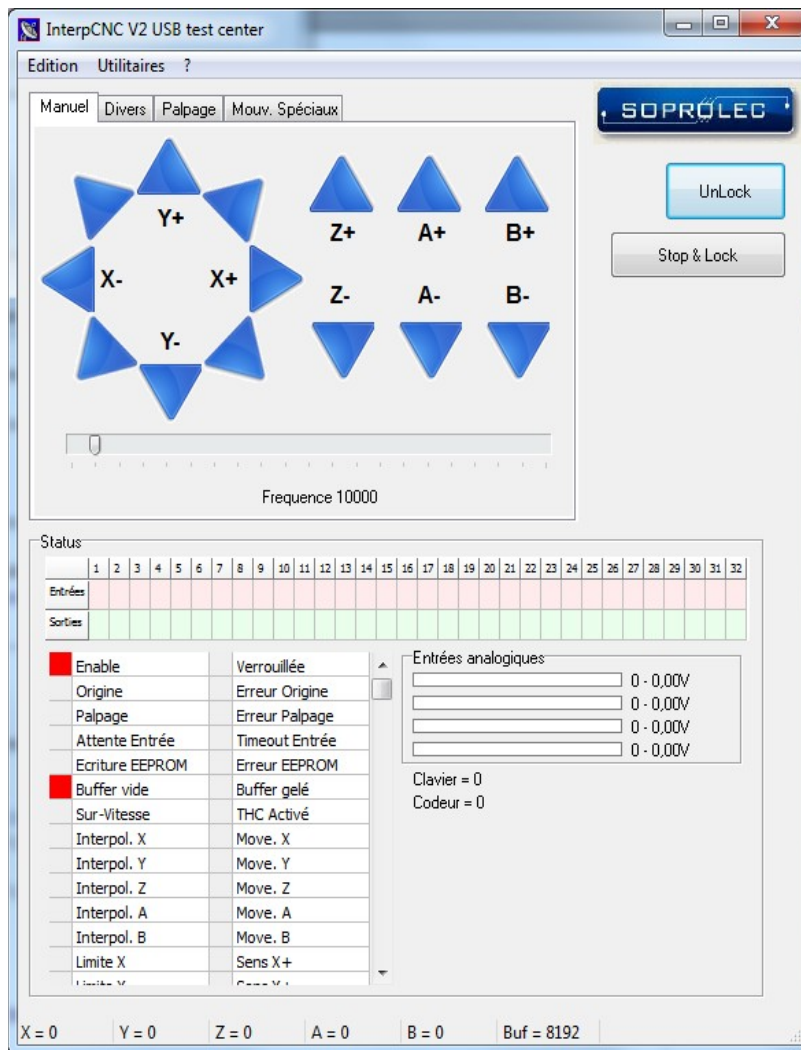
InterpCNC V2 USB test center

Edition Utilitaires ?

Manuel | Divers | Palpage | Mouv. Spéciaux

SOPROLEC

Y+

X-

X+

Y-

Z+ A+ B+

Z- A- B-

UnLock

Stop & Lock

Frequence 10000

Status

| | 1 | 2 | 3 | 4 | 5 | 6 | 7 | 8 | 9 | 10 | 11 | 12 | 13 | 14 | 15 | 16 | 17 | 18 | 19 | 20 | 21 | 22 | 23 | 24 | 25 | 26 | 27 | 28 | 29 | 30 | 31 | 32 |
|---|---|---|---|---|---|---|---|---|---|---|---|---|---|---|---|---|---|---|---|---|---|---|---|---|---|---|---|---|---|---|---|---|
| Entrées | | | | | | | | | | | | | | | | | | | | | | | | | | | | | | | | |
| Sorties | | | | | | | | | | | | | | | | | | | | | | | | | | | | | | | | |

| | | | |
|---|---|---|---|
| | Enable | | Verrouillée |
| | Origine | | Erreur Origine |
| | Palpage | | Erreur Palpage |
| | Attente Entrée | | Timeout Entrée |
| | Ecriture EEPROM | | Erreur EEPROM |
| | Buffer vide | | Buffer gelé |
| | Sur-Vitesse | | THC Activé |
| | Interpol. X | | Move. X |
| | Interpol. Y | | Move. Y |
| | Interpol. Z | | Move. Z |
| | Interpol. A | | Move. A |
| | Interpol. B | | Move. B |
| | Limite X | | Sens X+ |
| | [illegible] | | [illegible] |

Entrées analogiques
0 - 0,00V
0 - 0,00V
0 - 0,00V
0 - 0,00V

Clavier = 0
Codeur = 0

X = 0 Y = 0 Z = 0 A = 0 B = 0 Buf = 8192